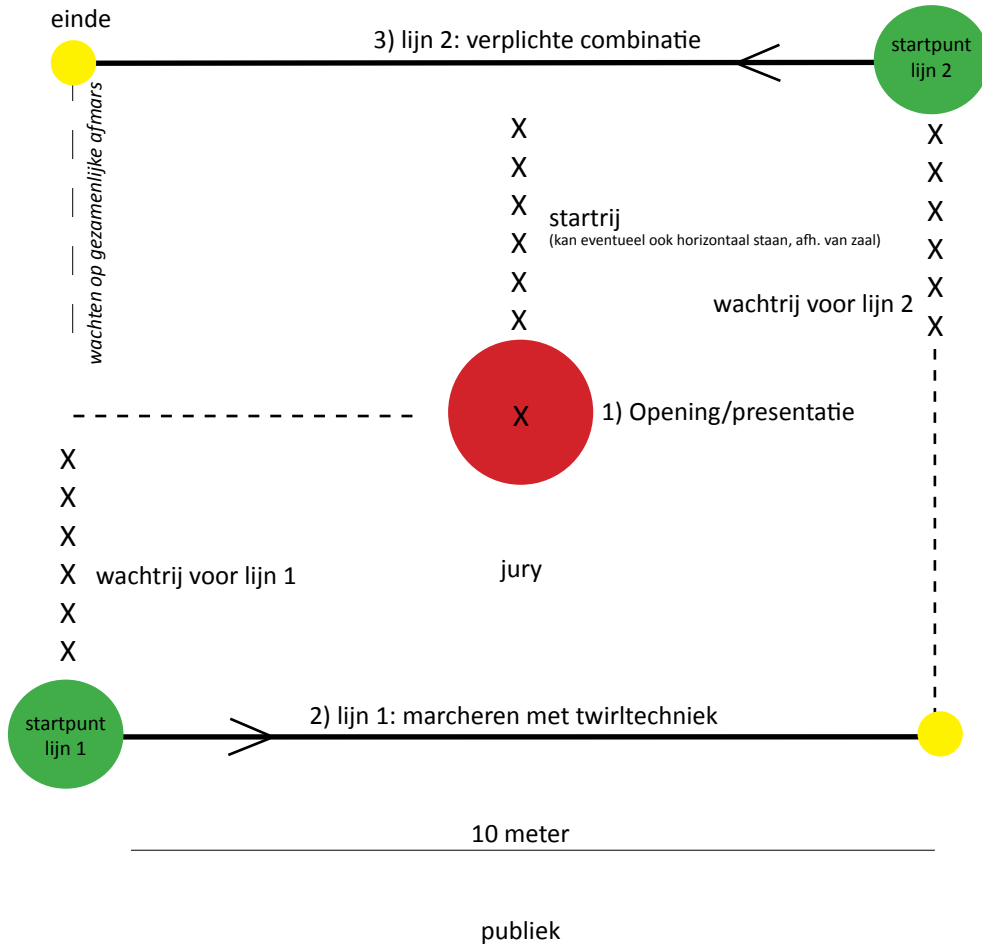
einde

3) lijn 2: verplichte combinatie

startpunt lijn 2

wachten op gezamenlijke afmars

X
X
X
X
X
X

startrij
(kan eventueel ook horizontaal staan, afh. van zaal)

X
X
X
X
X
X

wachtrij voor lijn 2

X

1) Opening/presentatie

X
X
X
X
X
X

wachtrij voor lijn 1

jury

startpunt lijn 1

2) lijn 1: marcheren met twirltechniek

10 meter

publiek